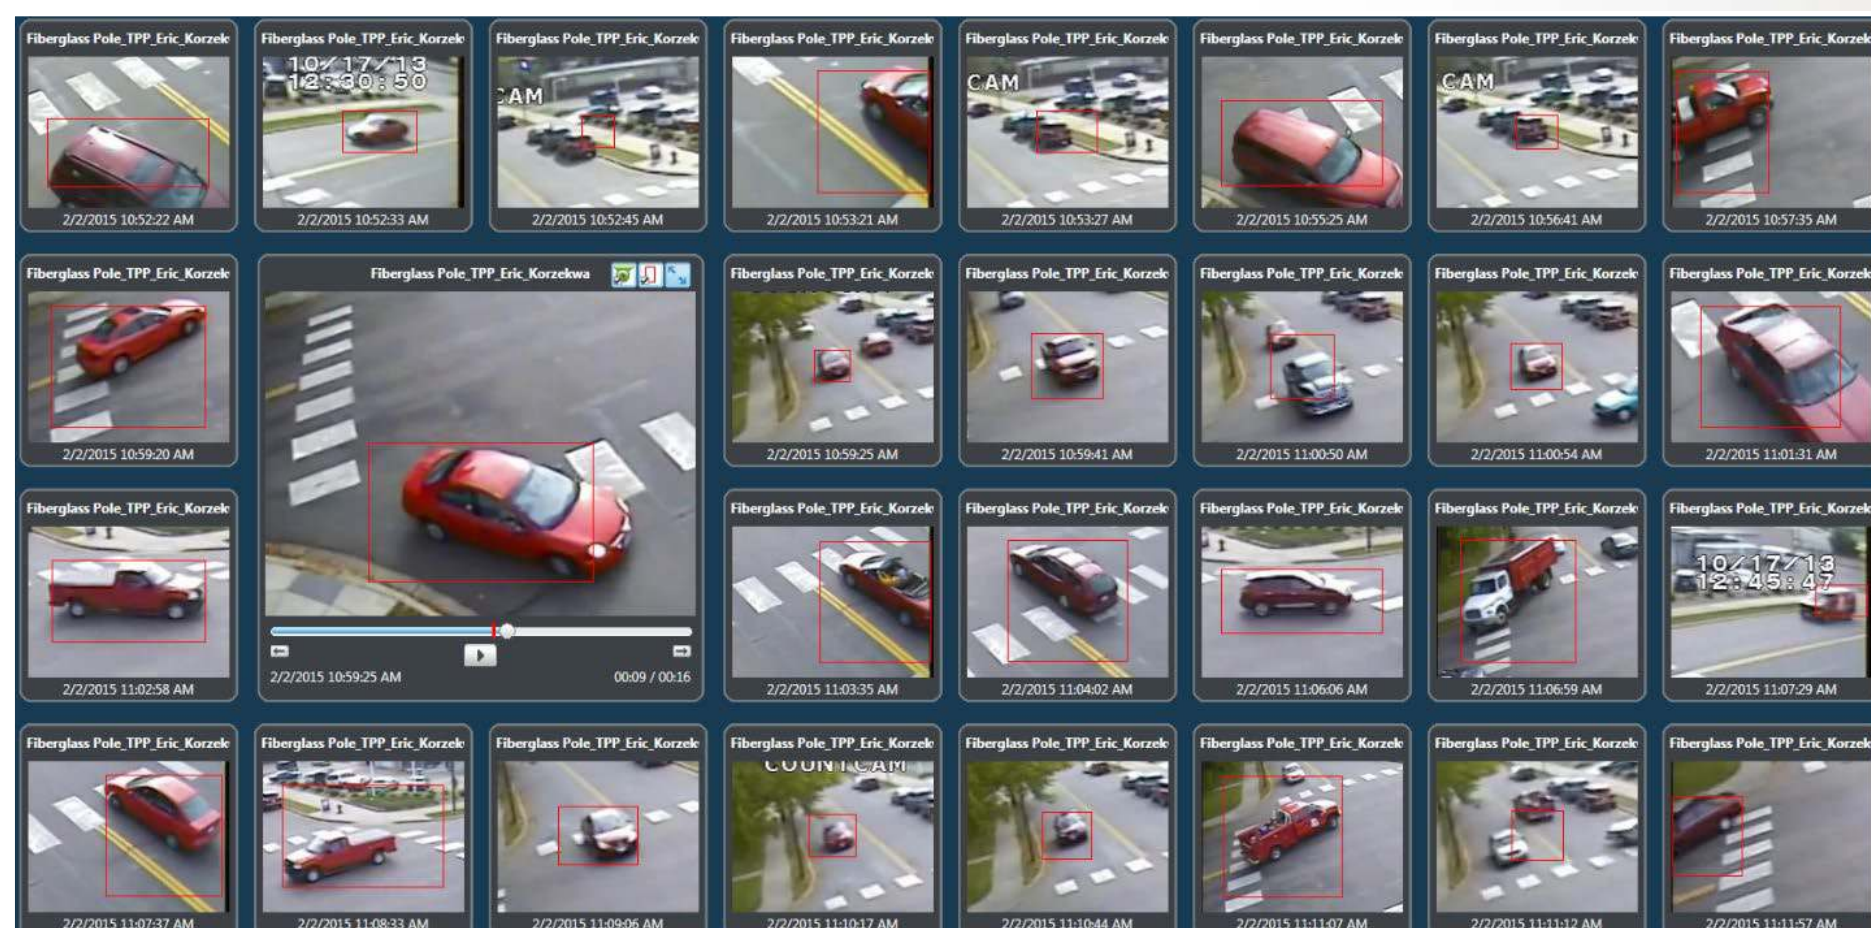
Fiberglass Pole_TPP_Eric_Korzek
2/2/2015 10:52:22 AM

Fiberglass Pole_TPP_Eric_Korzek
10/17/13 12:30:50
2/2/2015 10:52:33 AM

Fiberglass Pole_TPP_Eric_Korzek
AM
2/2/2015 10:52:45 AM

Fiberglass Pole_TPP_Eric_Korzek
2/2/2015 10:53:21 AM

Fiberglass Pole_TPP_Eric_Korzek
CAM
2/2/2015 10:53:27 AM

Fiberglass Pole_TPP_Eric_Korzek
2/2/2015 10:55:25 AM

Fiberglass Pole_TPP_Eric_Korzek
CAM
2/2/2015 10:56:41 AM

Fiberglass Pole_TPP_Eric_Korzek
2/2/2015 10:57:35 AM

Fiberglass Pole_TPP_Eric_Korzek
2/2/2015 10:59:20 AM

Fiberglass Pole_TPP_Eric_Korzekwa
2/2/2015 10:59:25 AM
00:09 / 00:16

Fiberglass Pole_TPP_Eric_Korzek
2/2/2015 10:59:25 AM

Fiberglass Pole_TPP_Eric_Korzek
2/2/2015 10:59:41 AM

Fiberglass Pole_TPP_Eric_Korzek
2/2/2015 11:00:50 AM

Fiberglass Pole_TPP_Eric_Korzek
2/2/2015 11:00:54 AM

Fiberglass Pole_TPP_Eric_Korzek
2/2/2015 11:01:31 AM

Fiberglass Pole_TPP_Eric_Korzek
2/2/2015 11:02:58 AM

Fiberglass Pole_TPP_Eric_Korzek
2/2/2015 11:03:35 AM

Fiberglass Pole_TPP_Eric_Korzek
2/2/2015 11:04:02 AM

Fiberglass Pole_TPP_Eric_Korzek
2/2/2015 11:06:06 AM

Fiberglass Pole_TPP_Eric_Korzek
2/2/2015 11:06:59 AM

Fiberglass Pole_TPP_Eric_Korzek
10/17/13 12:45:47
2/2/2015 11:07:29 AM

Fiberglass Pole_TPP_Eric_Korzek
2/2/2015 11:07:37 AM

Fiberglass Pole_TPP_Eric_Korzek
2/2/2015 11:08:33 AM

Fiberglass Pole_TPP_Eric_Korzek
2/2/2015 11:09:06 AM

Fiberglass Pole_TPP_Eric_Korzek
COUNTCAM
2/2/2015 11:10:17 AM

Fiberglass Pole_TPP_Eric_Korzek
2/2/2015 11:10:44 AM

Fiberglass Pole_TPP_Eric_Korzek
2/2/2015 11:11:07 AM

Fiberglass Pole_TPP_Eric_Korzek
2/2/2015 11:11:12 AM

Fiberglass Pole_TPP_Eric_Korzek
2/2/2015 11:11:57 AM